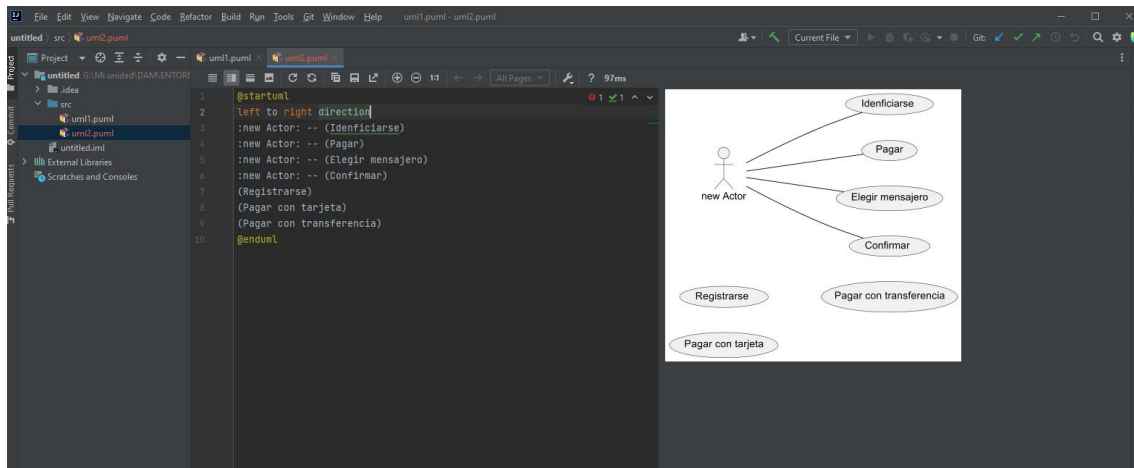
File Edit View Navigate Code Refactor Build Run Tools Git Window Help uml1.puml - uml2.puml

untitled › src › uml2.puml

Current File ▾ Git:

Project ▾ uml1.puml × uml2.puml ×

Project

untitled G:\Mi unidad\DAM\ENTORI
.idea
src
uml1.puml
uml2.puml
untitled.iml
External Libraries
Scratches and Consoles

Commit
Pull Requests

All Pages ? 97ms

1 @startuml
2 left to right direction
3 :new Actor: -- (Idenficiarse)
4 :new Actor: -- (Pagar)
5 :new Actor: -- (Elegir mensajero)
6 :new Actor: -- (Confirmar)
7 (Registrarse)
8 (Pagar con tarjeta)
9 (Pagar con transferencia)
10 @enduml

1 1

Idenficiarse
Pagar
new Actor
Elegir mensajero
Confirmar
Registrarse
Pagar con transferencia
Pagar con tarjeta